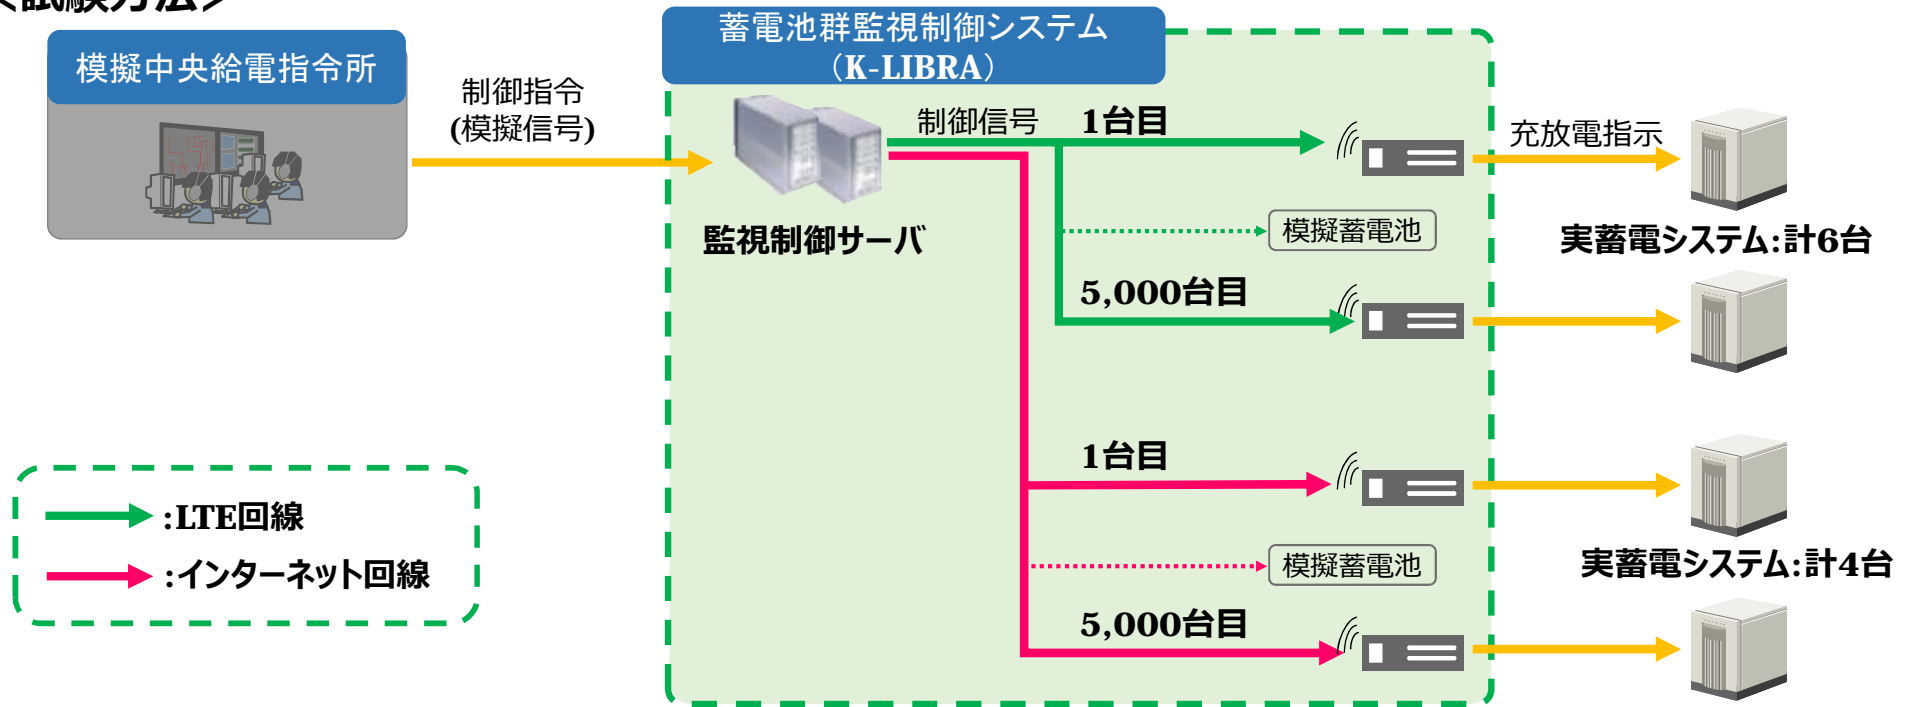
＜試験方法＞

模擬中央給電指令所

制御指令
(模擬信号)

蓄電池群監視制御システム
（K-LIBRA）

監視制御サーバ

制御信号

1台目

模擬蓄電池

5,000台目

1台目

模擬蓄電池

5,000台目

充放電指示

実蓄電システム:計6台

実蓄電システム:計4台

:LTE回線

:インターネット回線